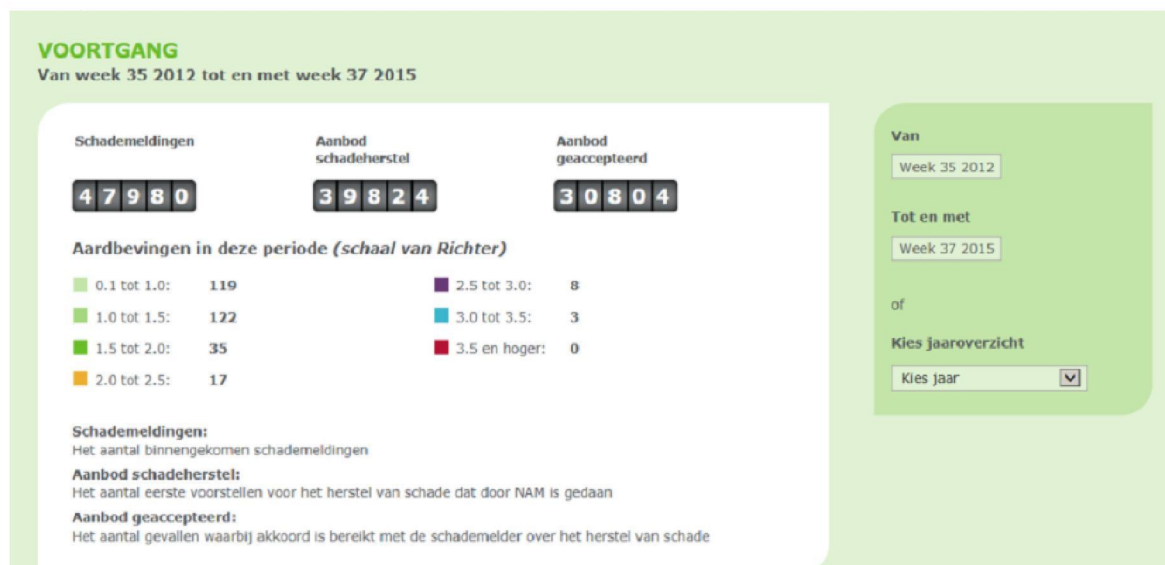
VOORTGANG
Van week 35 2012 tot en met week 37 2015

Schademeldingen
47980

Aanbod schadeherstel
39824

Aanbod geaccepteerd
30804

Aardbevingen in deze periode *(schaal van Richter)*

0.1 tot 1.0: 119
1.0 tot 1.5: 122
1.5 tot 2.0: 35
2.0 tot 2.5: 17
2.5 tot 3.0: 8
3.0 tot 3.5: 3
3.5 en hoger: 0

Schademeldingen:
Het aantal binnengekomen schademeldingen

Aanbod schadeherstel:
Het aantal eerste voorstellen voor het herstel van schade dat door NAM is gedaan

Aanbod geaccepteerd:
Het aantal gevallen waarbij akkoord is bereikt met de schademelder over het herstel van schade

Van
Week 35 2012

Tot en met
Week 37 2015

of

Kies jaaroverzicht
Kies jaar